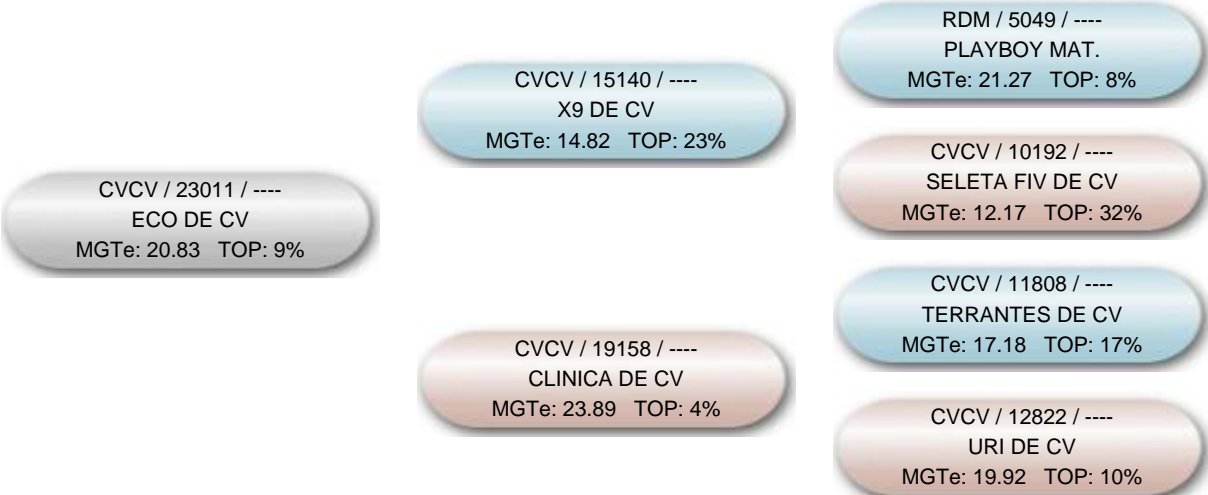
CVCV / 23011 / ----
ECO DE CV
MGTe: 20.83 TOP: 9%

CVCV / 15140 / ----
X9 DE CV
MGTe: 14.82 TOP: 23%

CVCV / 19158 / ----
CLINICA DE CV
MGTe: 23.89 TOP: 4%

RDM / 5049 / ----
PLAYBOY MAT.
MGTe: 21.27 TOP: 8%

CVCV / 10192 / ----
SELETA FIV DE CV
MGTe: 12.17 TOP: 32%

CVCV / 11808 / ----
TERRANTES DE CV
MGTe: 17.18 TOP: 17%

CVCV / 12822 / ----
URI DE CV
MGTe: 19.92 TOP: 10%